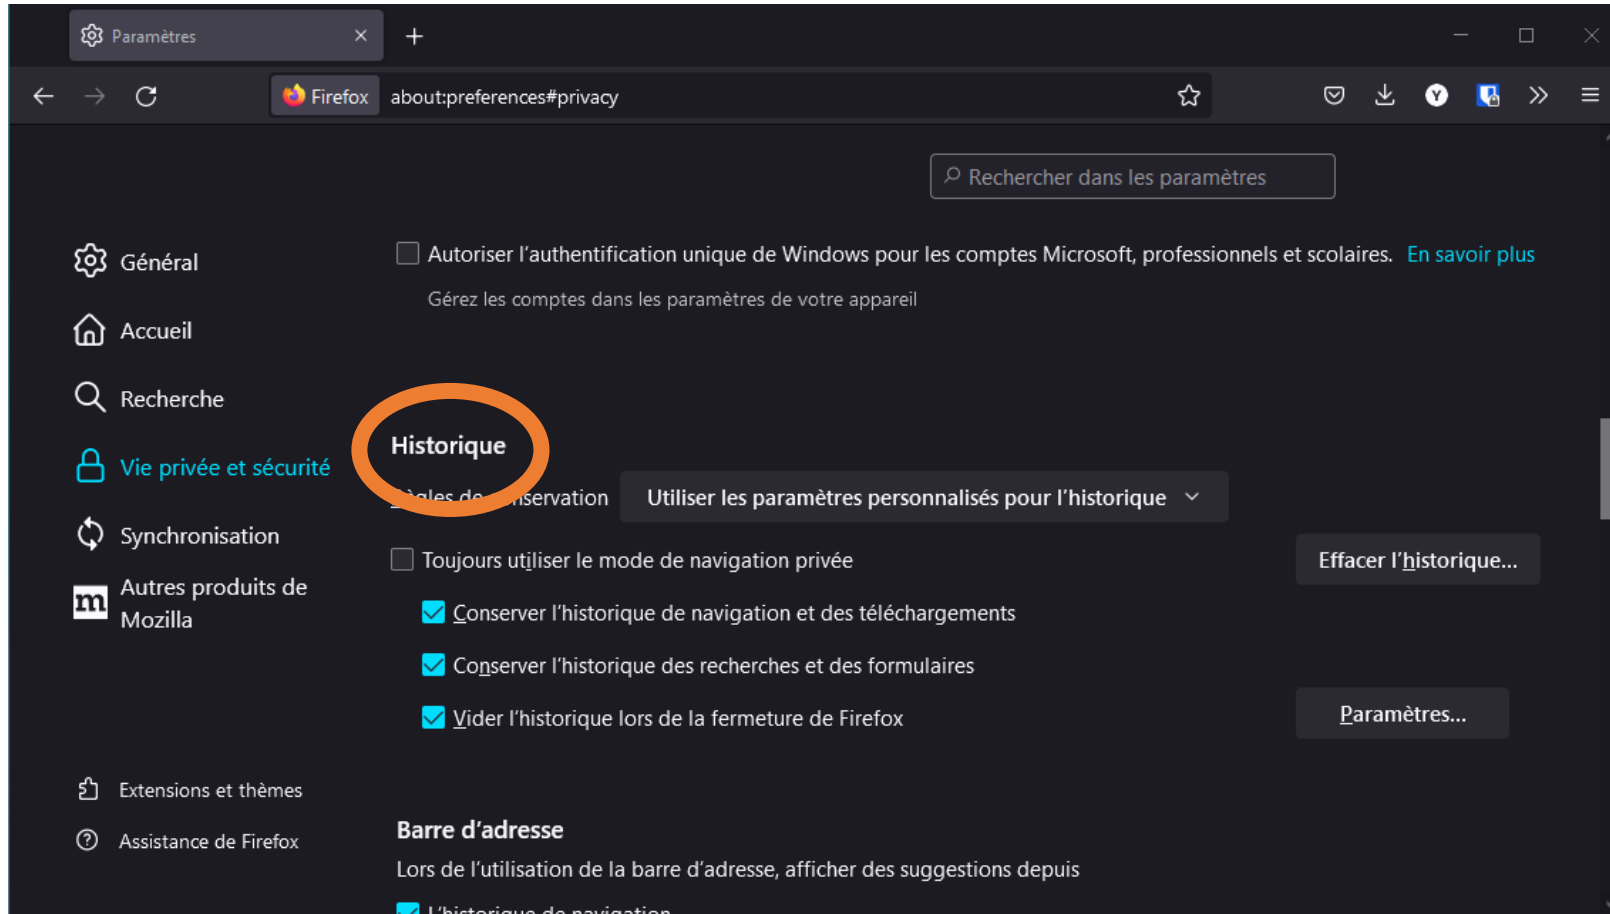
Paramètres

Firefox about:preferences#privacy

Rechercher dans les paramètres

Général
Accueil
Recherche
Vie privée et sécurité
Synchronisation
Autres produits de Mozilla

Extensions et thèmes
Assistance de Firefox

Autoriser l’authentification unique de Windows pour les comptes Microsoft, professionnels et scolaires. En savoir plus

Gérez les comptes dans les paramètres de votre appareil

Historique

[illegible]gles de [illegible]servation Utiliser les paramètres personnalisés pour l’historique

Toujours utiliser le mode de navigation privée

Effacer l’historique…

Conserver l’historique de navigation et des téléchargements

Conserver l’historique des recherches et des formulaires

Vider l’historique lors de la fermeture de Firefox

Paramètres…

Barre d’adresse

Lors de l’utilisation de la barre d’adresse, afficher des suggestions depuis

L’historique de navigation